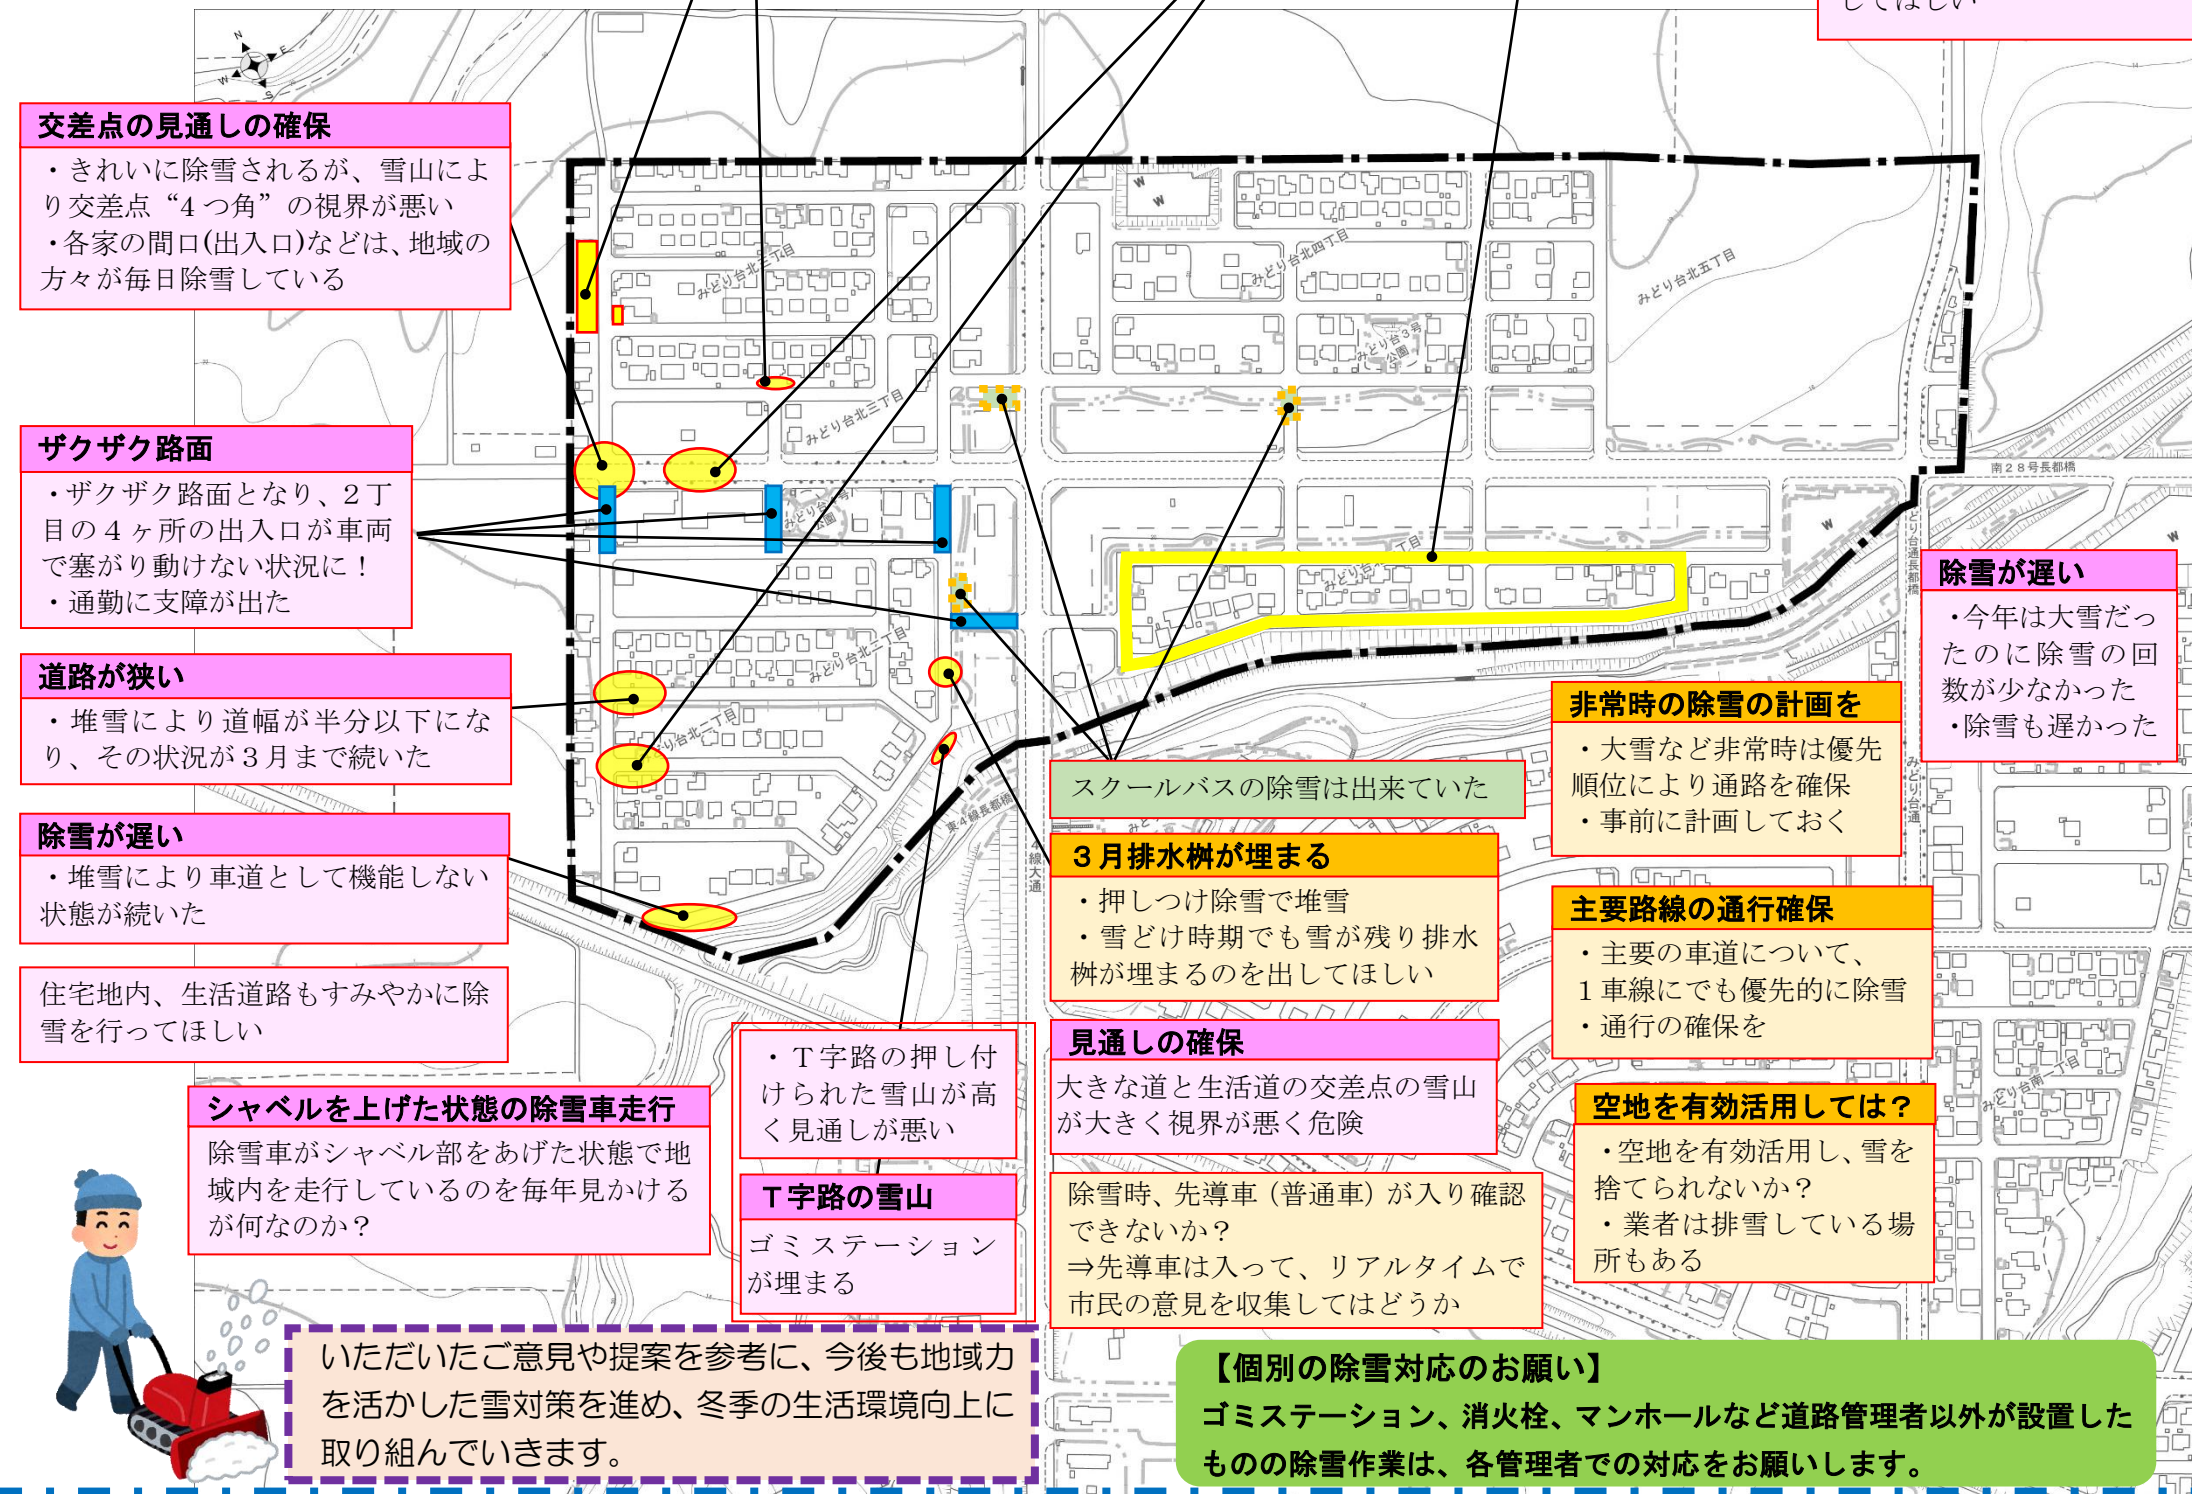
してほしい

交差点の見通しの確保
・きれいに除雪されるが、雪山により交差点“4つ角”の視界が悪い
・各家の間口(出入口)などは、地域の方々が毎日除雪している

ザクザク路面
・ザクザク路面となり、2丁目の4ヶ所の出入口が車両で塞がり動けない状況に！
・通勤に支障が出た

道路が狭い
・堆雪により道幅が半分以下になり、その状況が3月まで続いた

除雪が遅い
・堆雪により車道として機能しない状態が続いた

住宅地内、生活道路もすみやかに除雪を行ってほしい

シャベルを上げた状態の除雪車走行
除雪車がシャベル部をあげた状態で地域内を走行しているのを毎年見かけるが何なのか？

・T字路の押し付けられた雪山が高く見通しが悪い

T字路の雪山
ゴミステーションが埋まる

いただいたご意見や提案を参考に、今後も地域力を活かした雪対策を進め、冬季の生活環境向上に取り組んでいきます。

みどり台北三丁目
みどり台北四丁目
みどり台北五丁目
みどり台3号公園
みどり台北二丁目
南28号長都橋
東4線長都橋
4線大通

スクールバスの除雪は出来ていた

3月排水桝が埋まる
・押しつけ除雪で堆雪
・雪どけ時期でも雪が残り排水桝が埋まるのを出してほしい

見通しの確保
大きな道と生活道の交差点の雪山が大きく視界が悪く危険

除雪時、先導車（普通車）が入り確認できないか？
⇒先導車は入って、リアルタイムで市民の意見を収集してはどうか

非常時の除雪の計画を
・大雪など非常時は優先順位により通路を確保
・事前に計画しておく

除雪が遅い
・今年は大雪だったのに除雪の回数が少なかった
・除雪も遅かった

主要路線の通行確保
・主要の車道について、1車線にでも優先的に除雪
・通行の確保を

空地を有効活用しては？
・空地を有効活用し、雪を捨てられないか？
・業者は排雪している場所もある

【個別の除雪対応のお願い】
ゴミステーション、消火栓、マンホールなど道路管理者以外が設置したものの除雪作業は、各管理者での対応をお願いします。